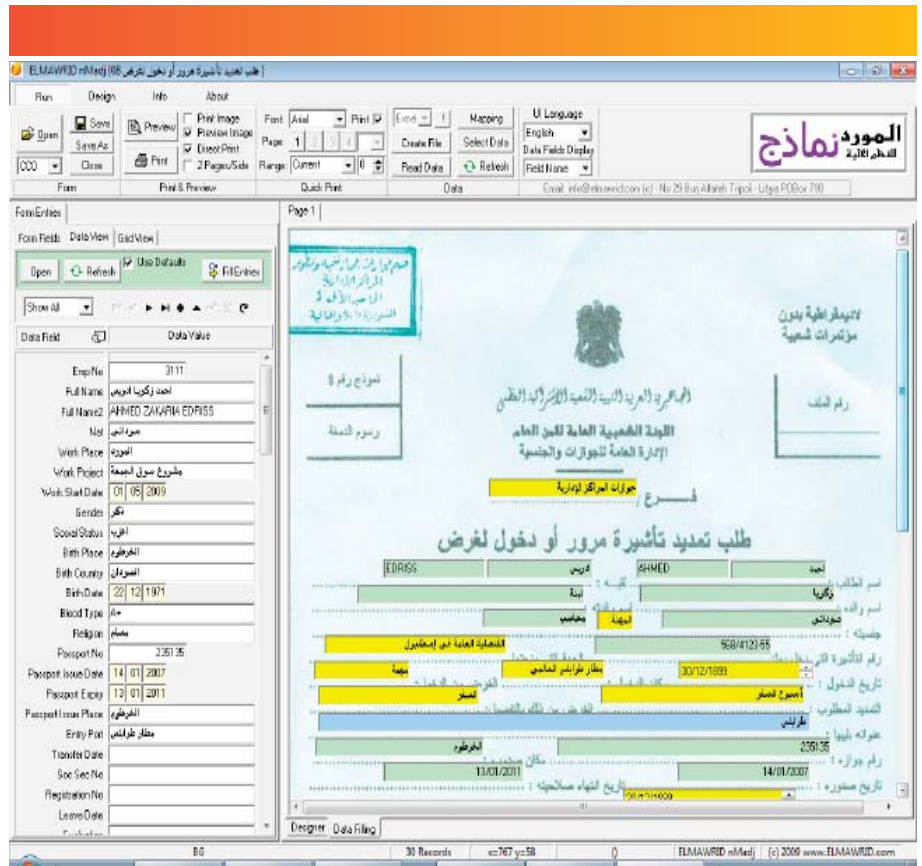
ELMAWRID nMadj [68 طلب تمديد تأشيرة مرور أو دخول لغرض]

Run Design Info About

Open Save Save As Close Preview Print Print Image Preview Image Direct Print 2 Pages/Side

Font Arial Print Page 1 2 3 4 Range Current 0

Excel 1 Create File Read Data Mapping Select Data Refresh

UI Language English Data Fields Display Field Name

المورد نماذج

Form Print & Preview Quick Print Data

Email: info@elmawrid.com (c) - No 29 Bun Alfateh Tripoli - Libya POBox 780

Form Entries

Form Fields Data View Grid View

Open Refresh Use Defaults Fill Entries

Show All

Data Field Data Value

| Data Field | Data Value |
|---|---|
| Emp No | 3111 |
| Full Name | احمد زكريا ادريس |
| Full Name2 | AHMED ZAKARIA EDRISS |
| Nat | سوداني |
| Work Place | الموردة |
| Work Project | مشروع سوق الجمعة |
| Work Start Date | 01 05 2009 |
| Gender | ذكر |
| Social Status | اعزب |
| Birth Place | الخرطوم |
| Birth Country | السودان |
| Birth Date | 22 12 1971 |
| Blood Type | A+ |
| Religion | مسلم |
| Passport No | 235135 |
| Passport Issue Date | 14 01 2007 |
| Passport Expiry | 13 01 2011 |
| Passport Issue Place | الخرطوم |
| Entry Port | مطار طرابلس |
| Transfer Date | |
| Soc Sec No | |
| Registration No | |
| Leave Date | |

Page 1

لاديمقراطية بدون مؤتمرات شعبية

رقم الملف

نموذج رقم 8

رسوم الدمغة

الجماهيرية العربية الليبية الشعبية الاشتراكية العظمى

اللجنة الشعبية العامة للأمن العام

الإدارة العامة للجوازات والجنسية

فـــرع جوازات المراكز الإدارية

طلب تمديد تأشيرة مرور أو دخول لغرض

احمد AHMED ادريس EDRISS

اسم الطالب

زكريا لقبه نبية

اسم والده محاسب المهنة

جنسيته سوداني

568/4123/55 القنصلية العامة في إسطنبول

رقم التأشيرة التي

تاريخ الدخول 30/12/1899 مطار طرابلس العالمي مهمة

التمديد المطلوب أسبوع أصغر اصغر

طرابلس

عنوانه بليبيا

رقم جوازه 235135 الخرطوم

تاريخ صدوره 14/01/2007 13/01/2011 مكان صدوره

تاريخ انتهاء صلاحيته

Designer Data Filling

BG 30 Records x=767 y=58 0 ELMAWRID nMadj (c) 2009 www.ELMAWRID.com